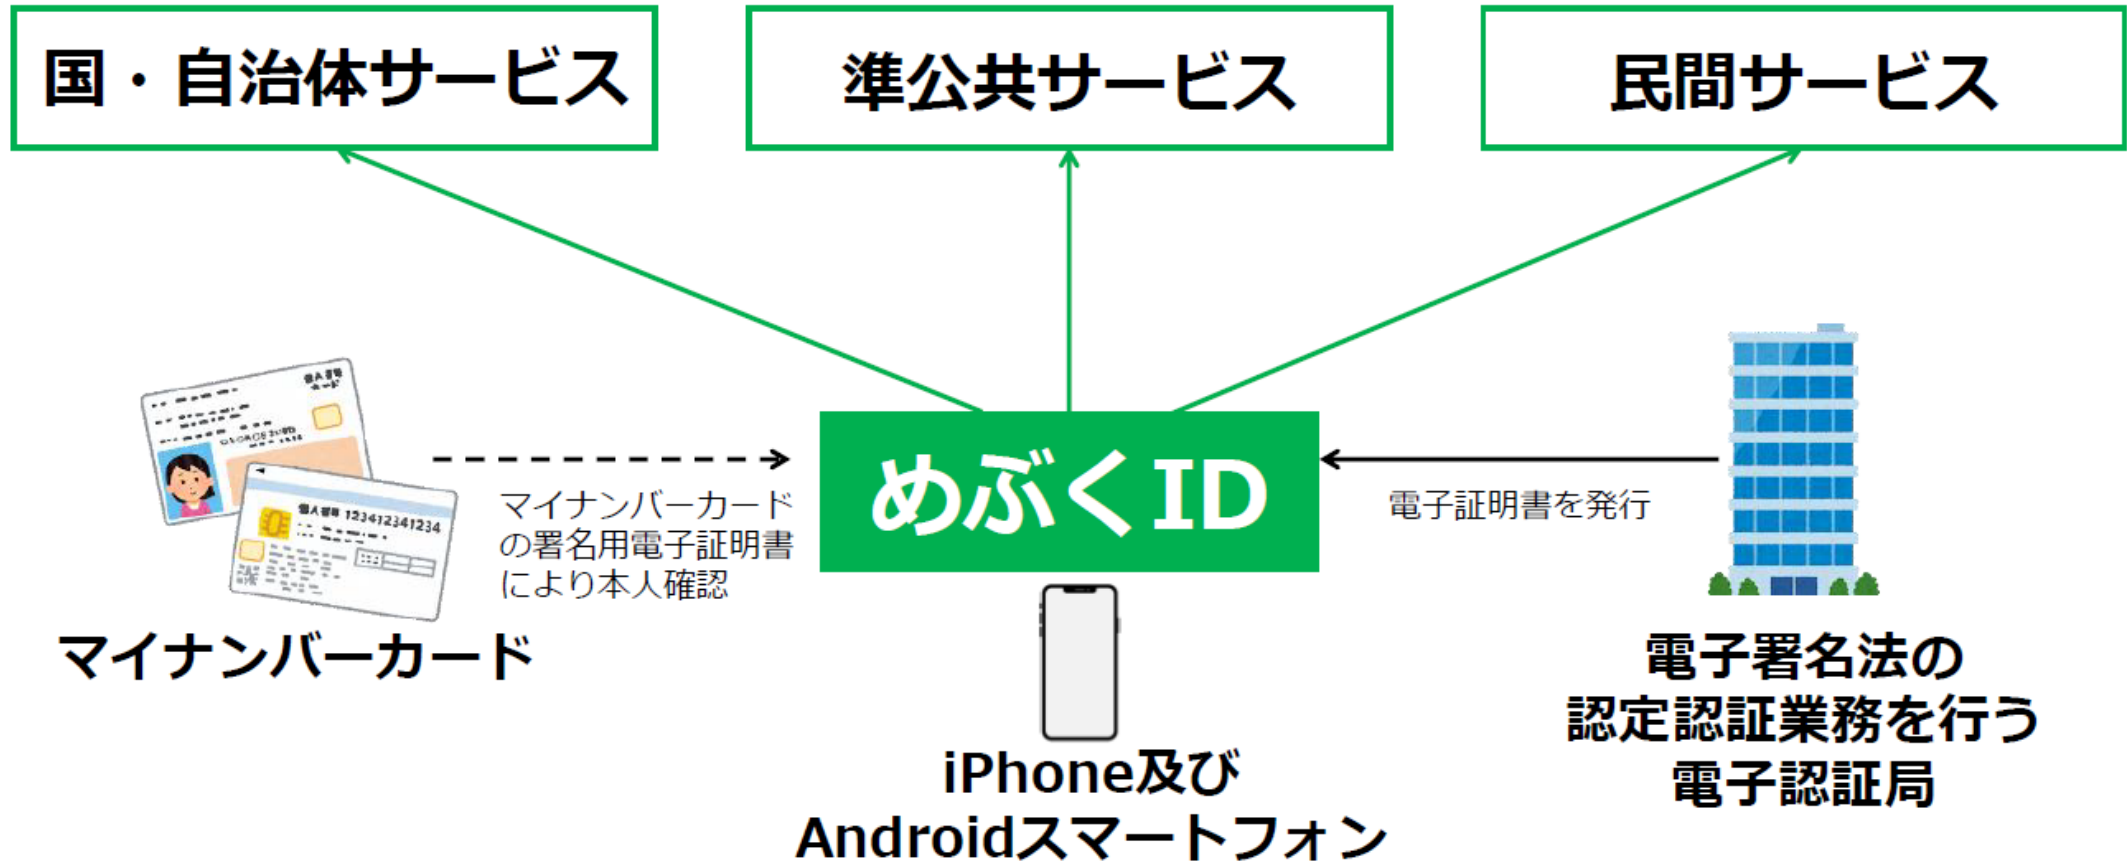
国・自治体サービス

準公共サービス

民間サービス

個人番号カード

個人番号 123412341234

マイナンバーカードの署名用電子証明書により本人確認

めぶくID

電子証明書を発行

マイナンバーカード

iPhone及びAndroidスマートフォン

電子署名法の認定認証業務を行う電子認証局